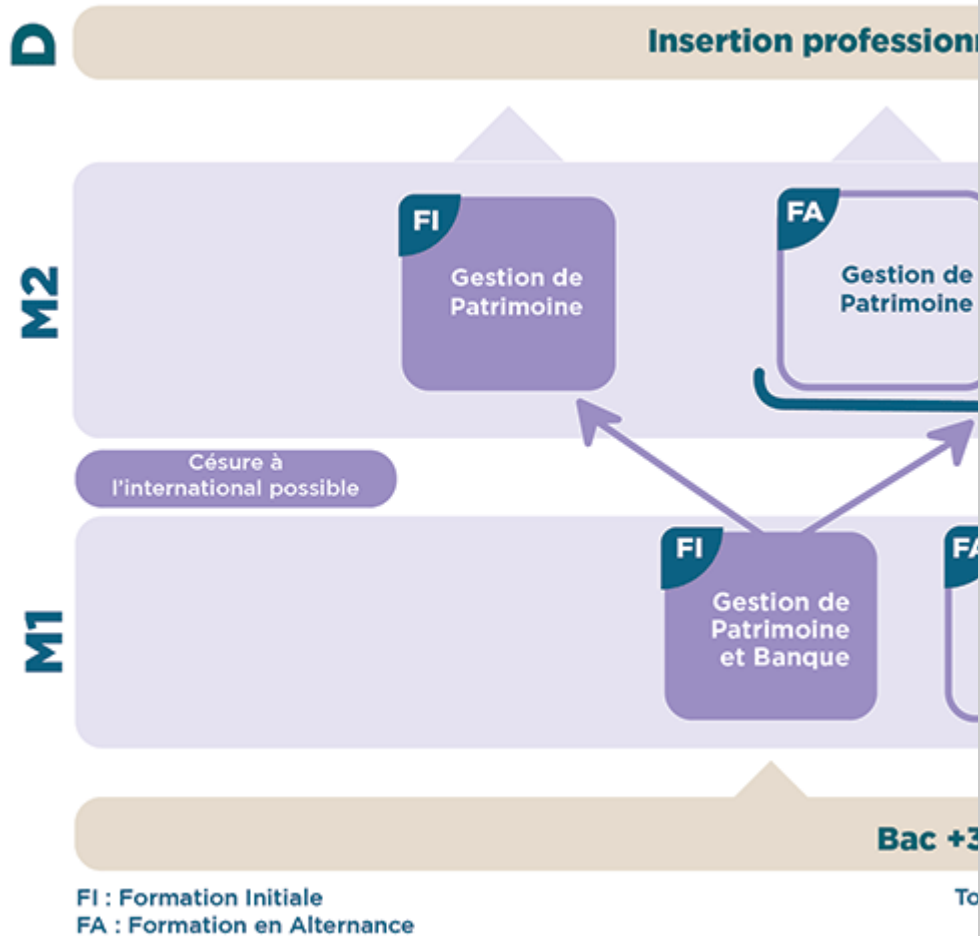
D

Insertion professionn

M2

FI
Gestion de Patrimoine

FA
Gestion de Patrimoine

Césure à l'international possible

M1

FI
Gestion de Patrimoine et Banque

FA

Bac +3

FI : Formation Initiale
FA : Formation en Alternance

To